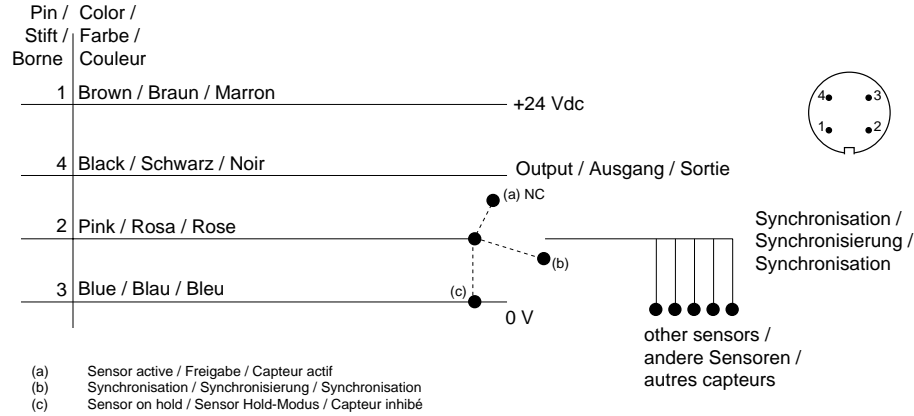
| Pin / Stift / Borne | Color / Farbe / Couleur |
|---|---|
| 1 | Brown / Braun / Marron |
| 4 | Black / Schwarz / Noir |
| 2 | Pink / Rosa / Rose |
| 3 | Blue / Blau / Bleu |

+24 Vdc

Output / Ausgang / Sortie

(a) NC

(b)

(c)

0 V

Synchronisation / Synchronisierung / Synchronisation

other sensors / andere Sensoren / autres capteurs

4 3 1 2

(a) Sensor active / Freigabe / Capteur actif
(b) Synchronisation / Synchronisierung / Synchronisation
(c) Sensor on hold / Sensor Hold-Modus / Capteur inhibé